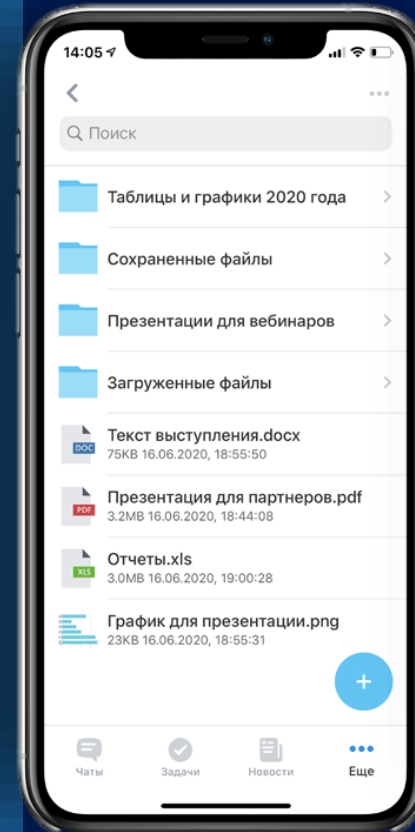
14:05

Поиск

Таблицы и графики 2020 года

Сохраненные файлы

Презентации для вебинаров

Загруженные файлы

DOC
Текст выступления.docx
75KB 16.06.2020, 18:55:50

PDF
Презентация для партнеров.pdf
3.2MB 16.06.2020, 18:44:08

XLS
Отчеты.xls
3.0MB 16.06.2020, 19:00:28

График для презентации.png
23KB 16.06.2020, 18:55:31

+

Чаты
Задачи
Новости
Еще